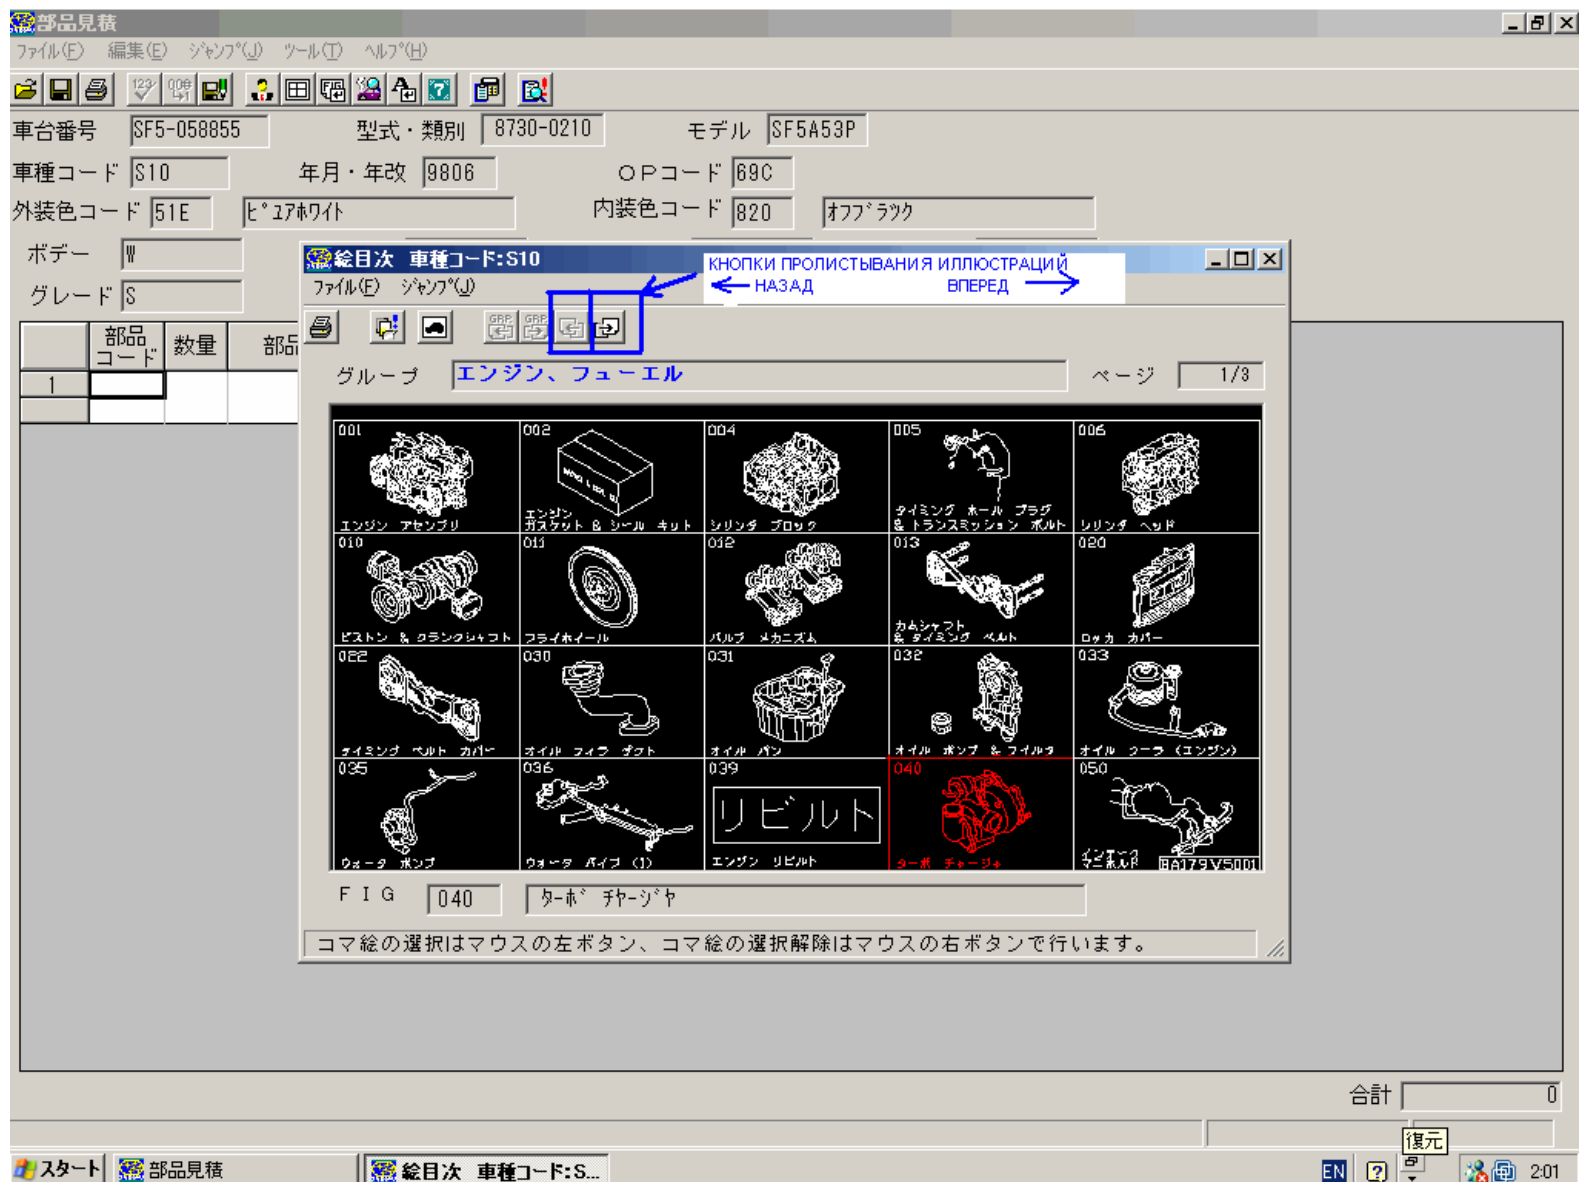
部品見積
ﾌｧｲﾙ(F) 編集(E) ｼﾞｬﾝﾌﾟ(J) ﾂｰﾙ(T) ﾍﾙﾌﾟ(H)

車台番号 SF5-058855 型式・類別 8730-0210 モデル SF5A53P
車種コード S10 年月・年改 9806 OPコード 69C
外装色コード 51E ﾋﾟｭｱﾎﾜｲﾄ 内装色コード 820 ｵﾌﾌﾞﾗｯｸ
ボデー W
グレード S

| | 部品コード | 数量 | 部品 |
|---|---|---|---|
| 1 | | | |

絵目次 車種コード:S10
ﾌｧｲﾙ(F) ｼﾞｬﾝﾌﾟ(J)
КНОПКИ ПРОЛИСТЫВАНИЯ ИЛЛЮСТРАЦИЙ
НАЗАД ВПЕРЕД
GRP GRP
グループ エンジン、フューエル ページ 1/3

001 エンジン アセンブリ
002 エンジン ガスケット & シール キット
004 シリンダ ブロック
005 タイミング ホール プラグ & トランスミッション ボルト
006 シリンダ ヘッド
010 ピストン & クランクシャフト
011 フライホイール
012 バルブ メカニズム
013 カムシャフト & タイミング ベルト
020 ロッカ カバー
022 タイミング ベルト カバー
030 オイル フィラ ダクト
031 オイル パン
032 オイル ポンプ & フィルタ
033 オイル クーラ (エンジン)
035 ウォータ ポンプ
036 ウォータ パイプ (1)
039 リビルト エンジン リビルト
040 ターボ チャージャ
050 インテーク マニホルド
BA179V5001

FIG 040 ﾀｰﾎﾞ ﾁｬｰｼﾞｬ
コマ絵の選択はマウスの左ボタン、コマ絵の選択解除はマウスの右ボタンで行います。

合計 0
復元
スタート 部品見積 絵目次 車種コード:S... EN 2:01